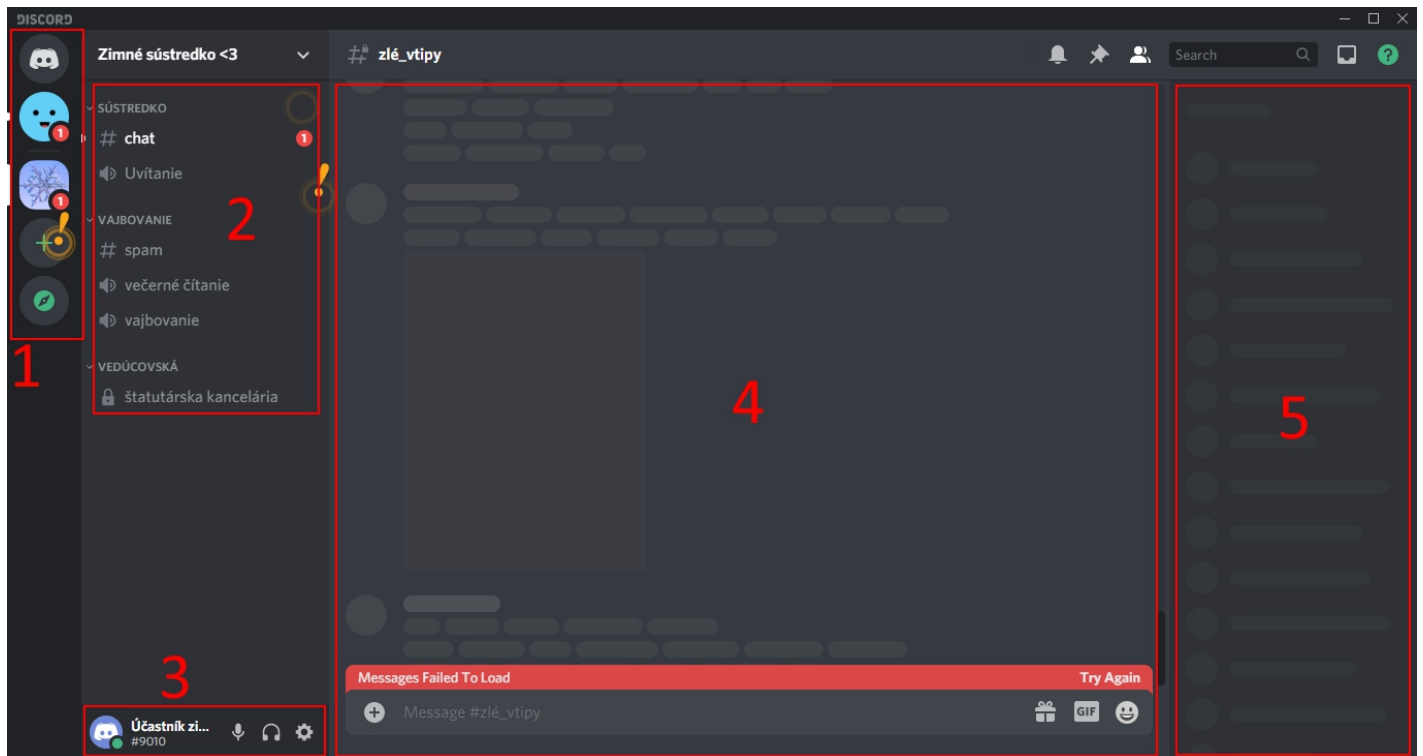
DISCORD

1

1

1

Zimné sústredko <3

SÚSTREDKO
# chat 1
Uvítanie

VAJBOVANIE
# spam
večerné čítanie
vajbovanie

VEDÚCOVSKÁ
štatutárska kancelária

2

3

Účastník zi...
#9010

# zlé_vtipy

Search

4

Messages Failed To Load
Try Again

Message #zlé_vtipy

GIF

5